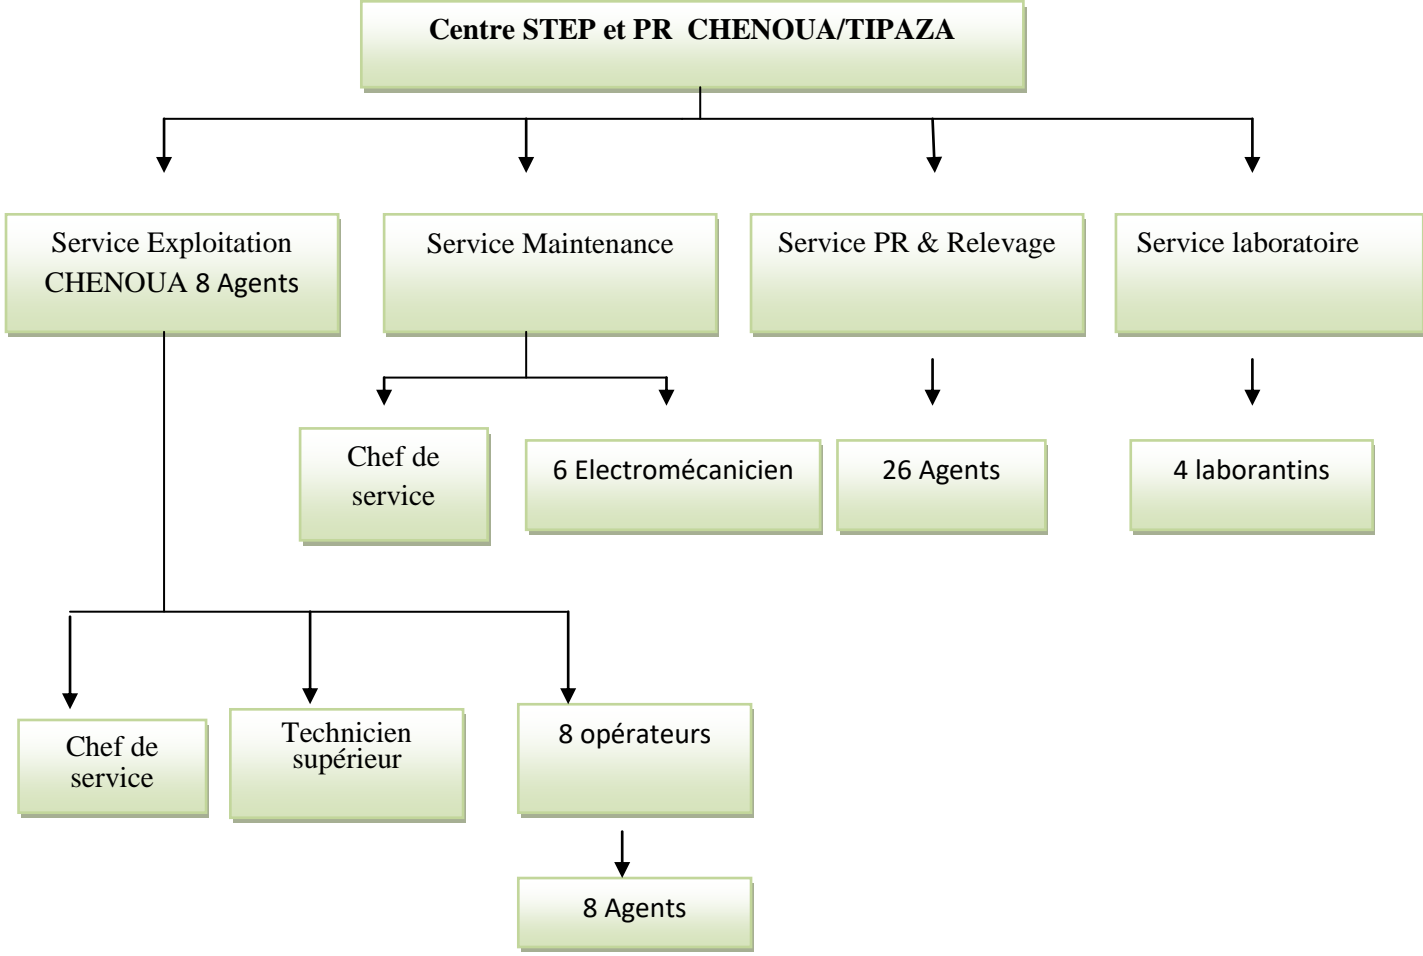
Centre STEP et PR CHENOUA/TIPAZA

Service Exploitation CHENOUA 8 Agents

Service Maintenance

Service PR & Relevage

Service laboratoire

Chef de service

6 Electromécanicien

26 Agents

4 laborantins

Chef de service

Technicien supérieur

8 opérateurs

8 Agents